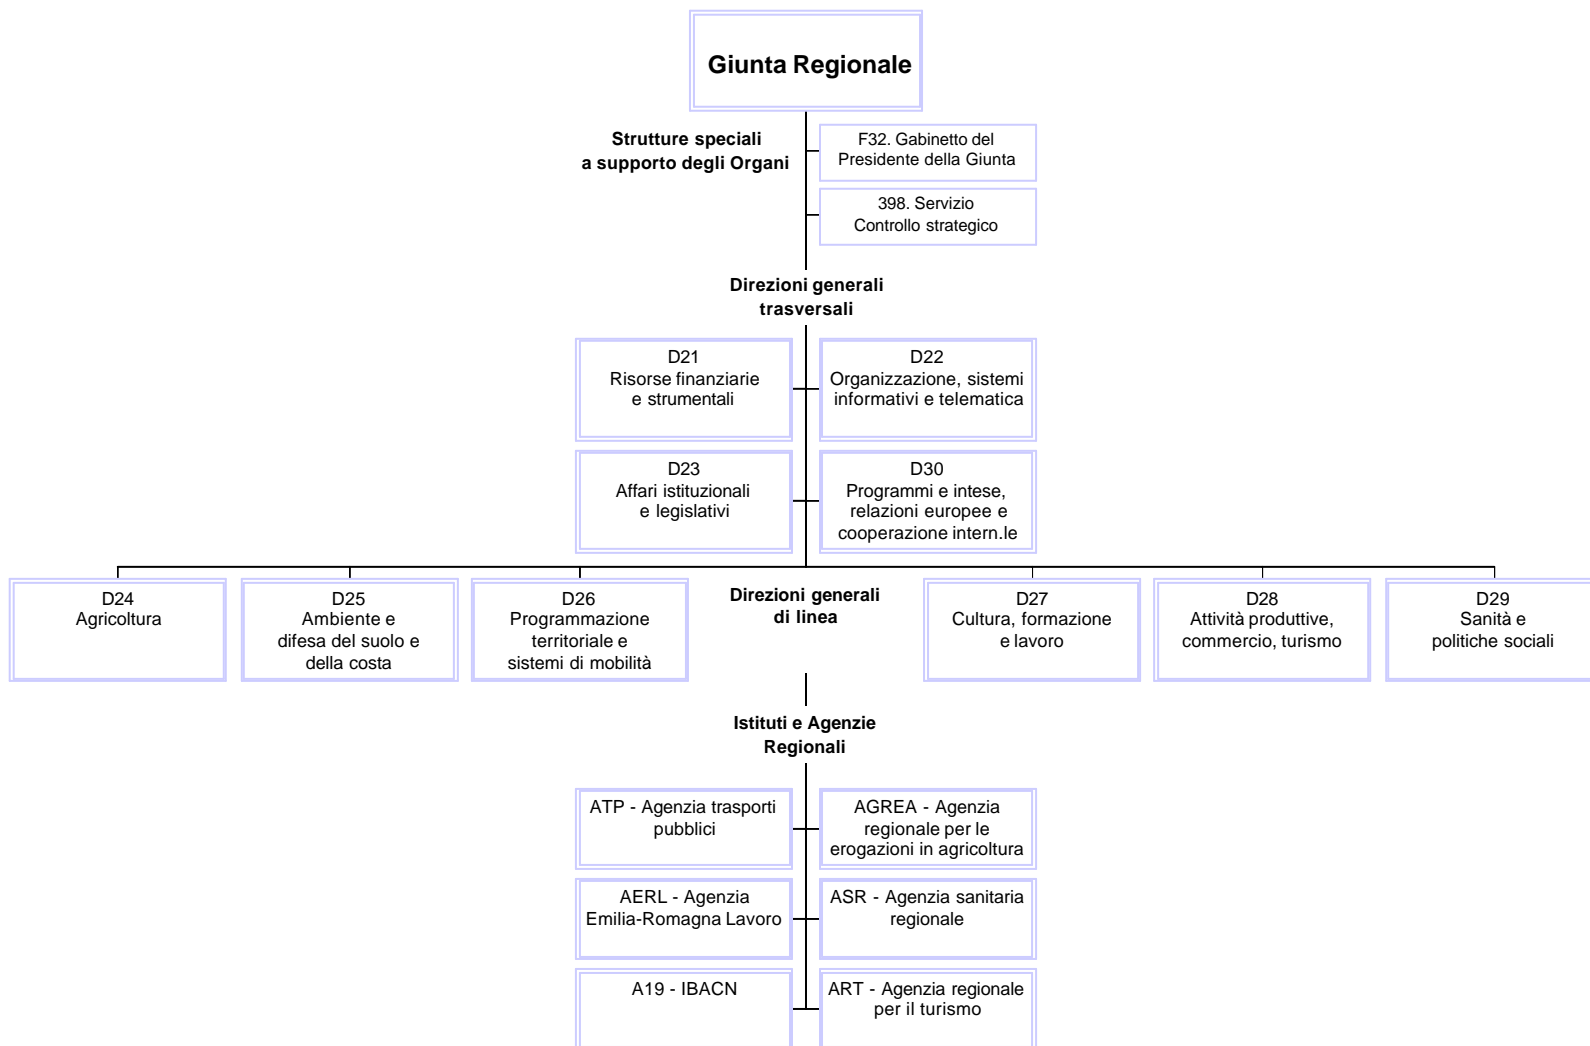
Giunta Regionale

Strutture speciali a supporto degli Organi

F32. Gabinetto del Presidente della Giunta

398. Servizio Controllo strategico

Direzioni generali trasversali

D21 Risorse finanziarie e strumentali

D22 Organizzazione, sistemi informativi e telematica

D23 Affari istituzionali e legislativi

D30 Programmi e intese, relazioni europee e cooperazione intern.le

D24 Agricoltura

D25 Ambiente e difesa del suolo e della costa

D26 Programmazione territoriale e sistemi di mobilità

Direzioni generali di linea

D27 Cultura, formazione e lavoro

D28 Attività produttive, commercio, turismo

D29 Sanità e politiche sociali

Istituti e Agenzie Regionali

ATP - Agenzia trasporti pubblici

AGREA - Agenzia regionale per le erogazioni in agricoltura

AERL - Agenzia Emilia-Romagna Lavoro

ASR - Agenzia sanitaria regionale

A19 - IBACN

ART - Agenzia regionale per il turismo